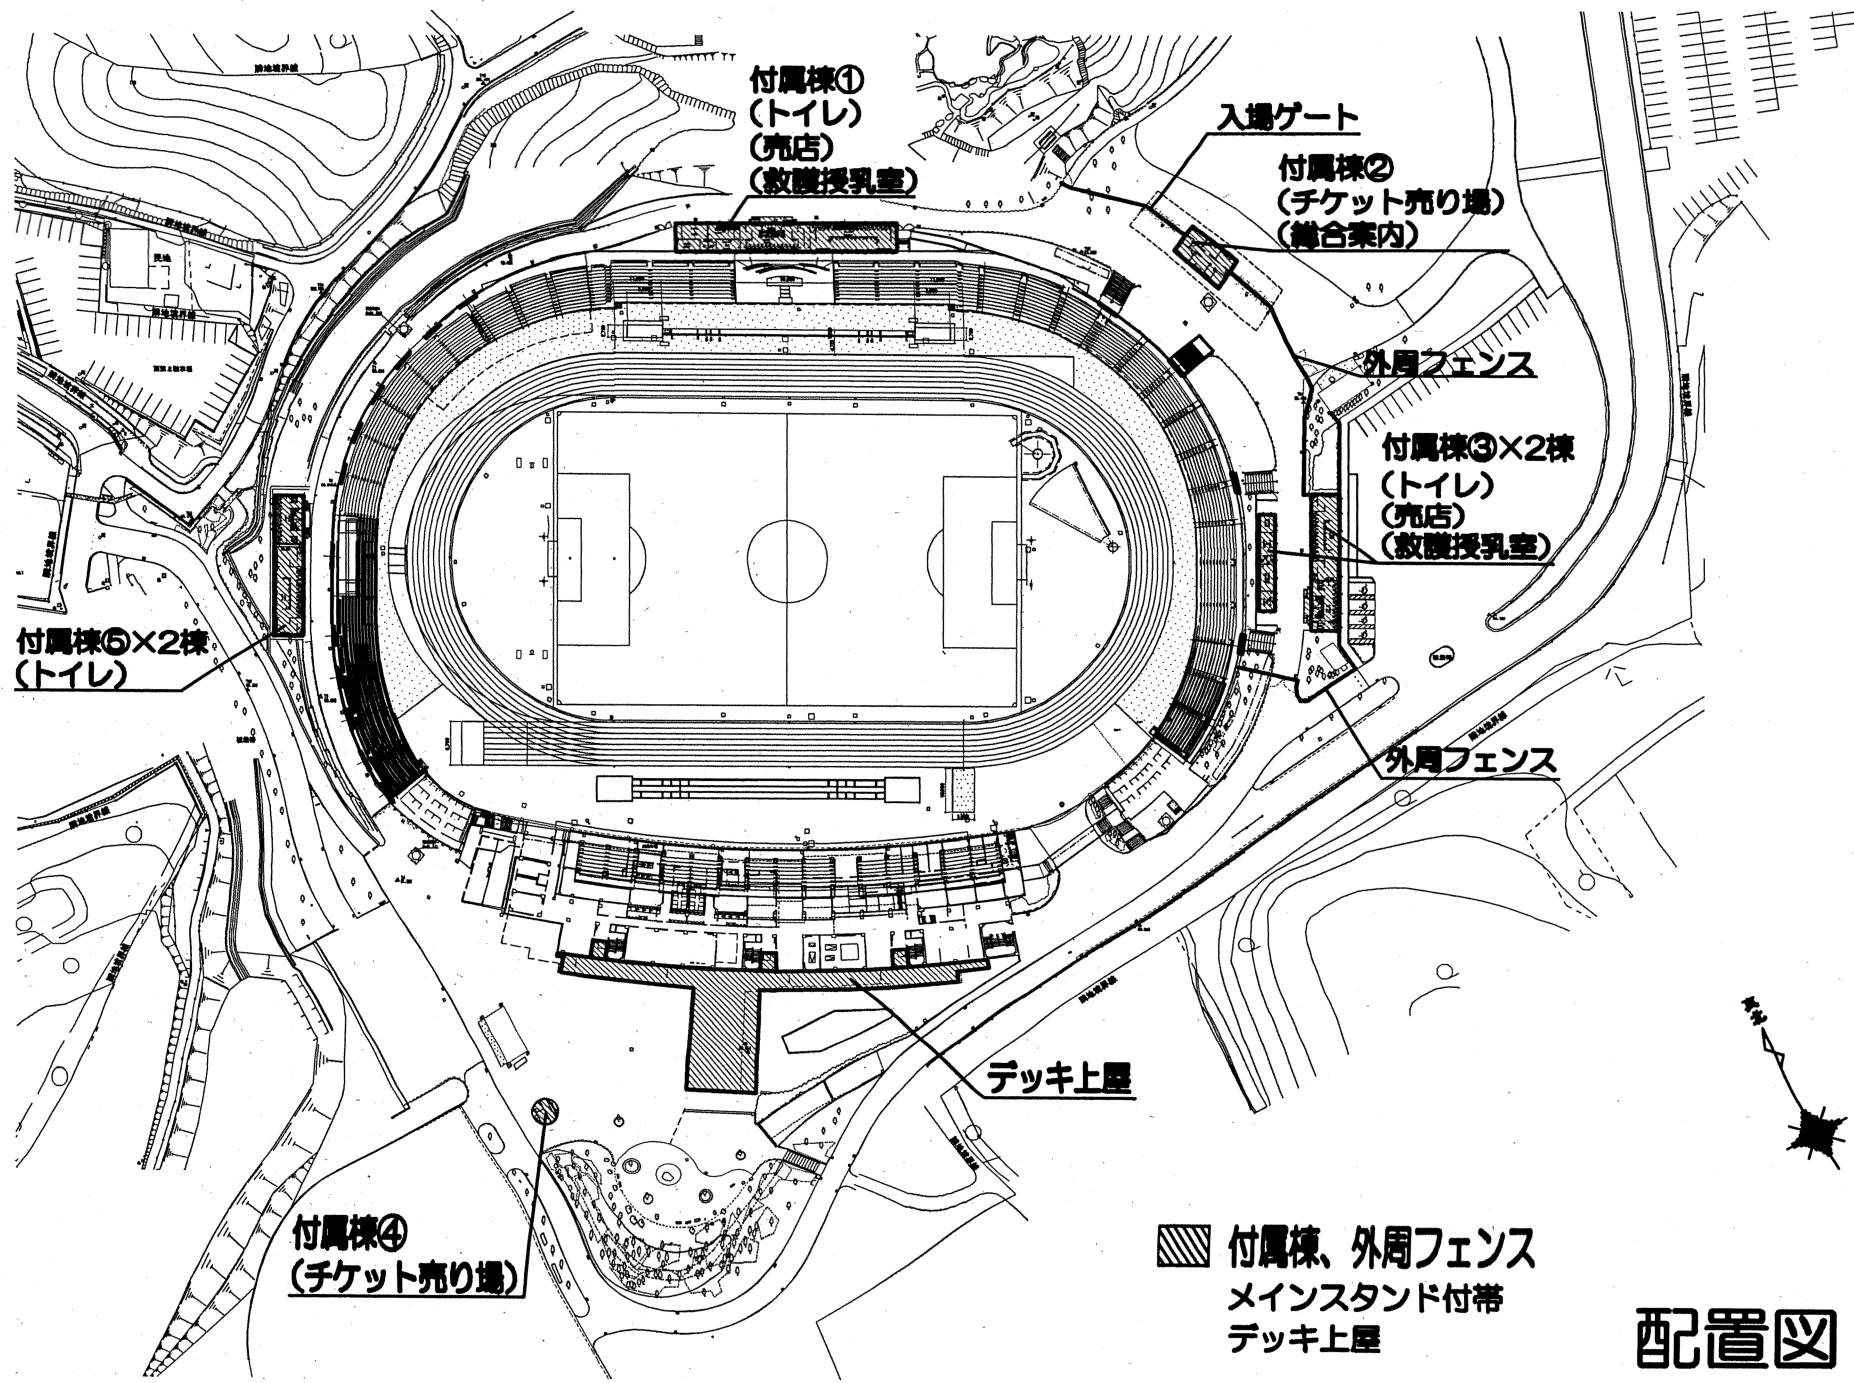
付属棟①
(トイレ)
(売店)
(救護授乳室)

入場ゲート

付属棟②
(チケット売り場)
(総合案内)

外周フェンス

付属棟③×2棟
(トイレ)
(売店)
(救護授乳室)

付属棟⑤×2棟
(トイレ)

外周フェンス

デッキ上屋

付属棟④
(チケット売り場)

付属棟、外周フェンス
メインスタンド付帯
デッキ上屋

配置図